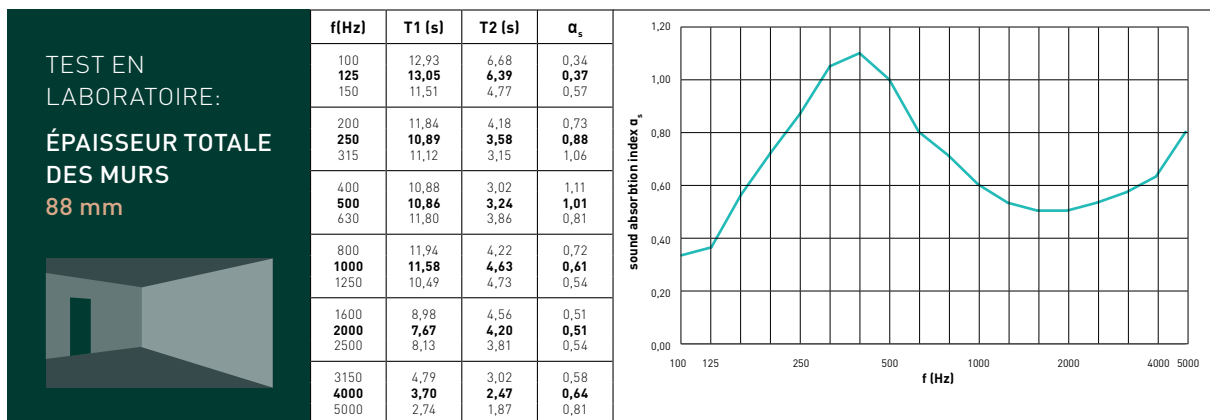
TEST EN LABORATOIRE:

ÉPAISSEUR TOTALE DES MURS
88 mm

| f(Hz) | T1 (s) | T2 (s) | $\alpha_s$ |
|---|---|---|---|
| 100 | 12,93 | 6,68 | 0,34 |
| **125** | **13,05** | **6,39** | **0,37** |
| 150 | 11,51 | 4,77 | 0,57 |
| 200 | 11,84 | 4,18 | 0,73 |
| **250** | **10,89** | **3,58** | **0,88** |
| 315 | 11,12 | 3,15 | 1,06 |
| 400 | 10,88 | 3,02 | 1,11 |
| **500** | **10,86** | **3,24** | **1,01** |
| 630 | 11,80 | 3,86 | 0,81 |
| 800 | 11,94 | 4,22 | 0,72 |
| **1000** | **11,58** | **4,63** | **0,61** |
| 1250 | 10,49 | 4,73 | 0,54 |
| 1600 | 8,98 | 4,56 | 0,51 |
| **2000** | **7,67** | **4,20** | **0,51** |
| 2500 | 8,13 | 3,81 | 0,54 |
| 3150 | 4,79 | 3,02 | 0,58 |
| **4000** | **3,70** | **2,47** | **0,64** |
| 5000 | 2,74 | 1,87 | 0,81 |

1,20
1,00
0,80
0,60
0,40
0,20
0,00
sound absorbtion index $\alpha_s$
100 125 250 500 1000 2000 4000 5000
f (Hz)